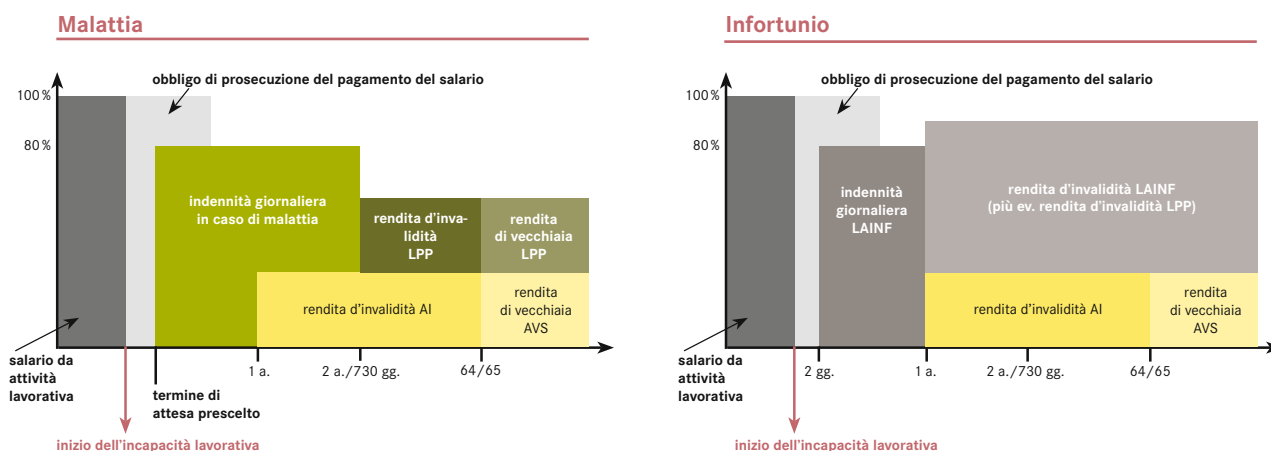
Malattia

obbligo di prosecuzione del pagamento del salario

100 %

80 %

indennità giornaliera in caso di malattia

rendita d'invalidità LPP

rendita di vecchiaia LPP

rendita d'invalidità AI

rendita di vecchiaia AVS

salario da attività lavorativa

termine di attesa prescelto

1 a.

2 a./730 gg.

64/65

inizio dell'incapacità lavorativa

Infortunio

obbligo di prosecuzione del pagamento del salario

100 %

80 %

indennità giornaliera LAINF

rendita d'invalidità LAINF (più ev. rendita d'invalidità LPP)

rendita d'invalidità AI

rendita di vecchiaia AVS

salario da attività lavorativa

2 gg.

1 a.

2 a./730 gg.

64/65

inizio dell'incapacità lavorativa